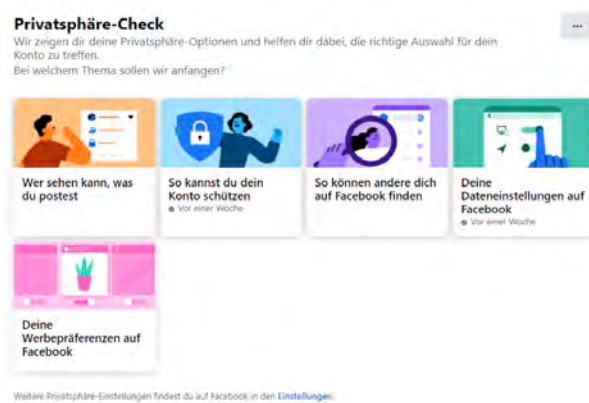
Privatsphäre-Check

Wir zeigen dir deine Privatsphäre-Optionen und helfen dir dabei, die richtige Auswahl für dein Konto zu treffen.

Bei welchem Thema sollen wir anfangen?

...

Wer sehen kann, was du postest

So kannst du dein Konto schützen
Vor einer Woche

So können andere dich auf Facebook finden

Deine Dateneinstellungen auf Facebook
Vor einer Woche

Deine Werbepräferenzen auf Facebook

Weitere Privatsphäre-Einstellungen findest du auf Facebook in den Einstellungen.